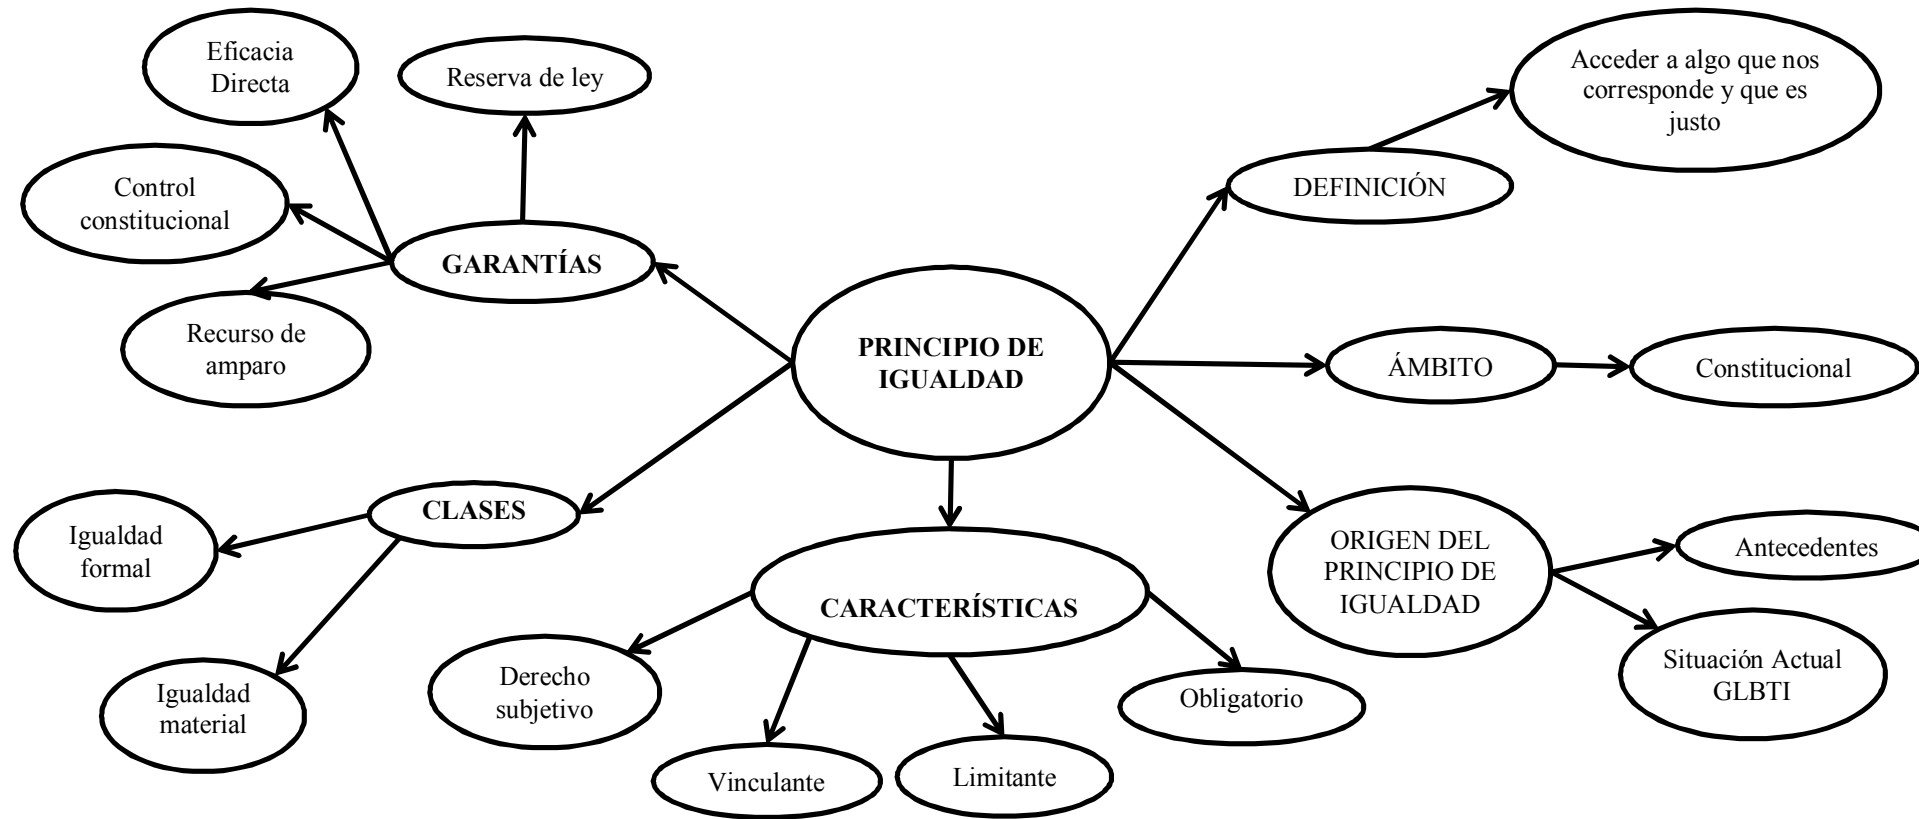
Eficacia Directa

Reserva de ley

Acceder a algo que nos corresponde y que es justo

Control constitucional

GARANTÍAS

DEFINICIÓN

Recurso de amparo

PRINCIPIO DE IGUALDAD

ÁMBITO

Constitucional

CLASES

Igualdad formal

Igualdad material

CARACTERÍSTICAS

ORIGEN DEL PRINCIPIO DE IGUALDAD

Antecedentes

Situación Actual GLBTI

Derecho subjetivo

Obligatorio

Vinculante

Limitante